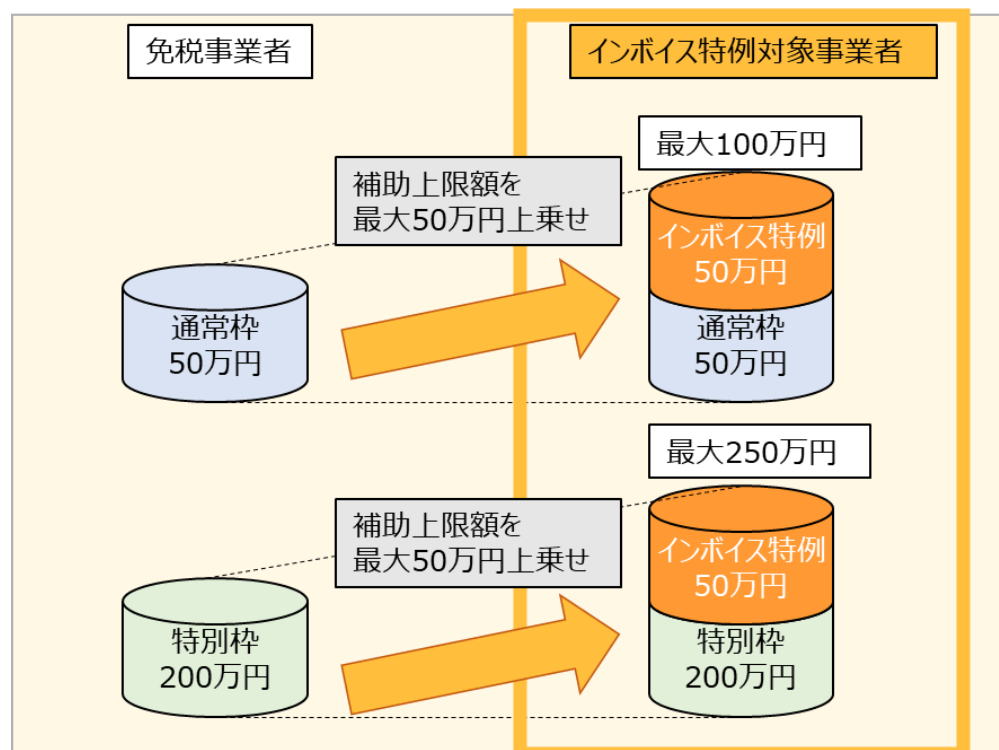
免税事業者

インボイス特例対象事業者

最大100万円

補助上限額を
最大50万円上乗せ

インボイス特例
50万円

通常枠
50万円

通常枠
50万円

最大250万円

補助上限額を
最大50万円上乗せ

インボイス特例
50万円

特別枠
200万円

特別枠
200万円